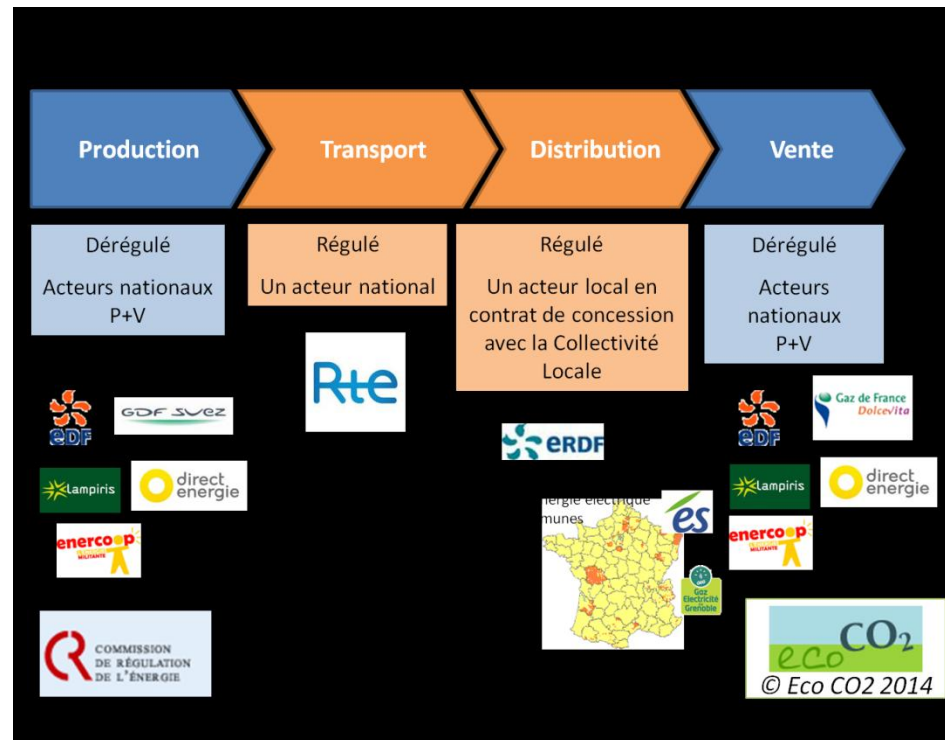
Production

Transport

Distribution

Vente

Dérégulé

Acteurs nationaux P+V

Régulé

Un acteur national

Régulé

Un acteur local en contrat de concession avec la Collectivité Locale

Dérégulé

Acteurs nationaux P+V

Rte

EDF

GDF SUEZ

Lampiris

direct energie

enercoop MILITANTE

COMMISSION DE RÉGULATION DE L'ÉNERGIE

ERDF

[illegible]ergie électrique
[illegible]munes

ES

Gaz Electricité de Grenoble

Gaz de France DolceVita

EDF

Lampiris

direct energie

enercoop MILITANTE

eco CO2

© Eco CO2 2014